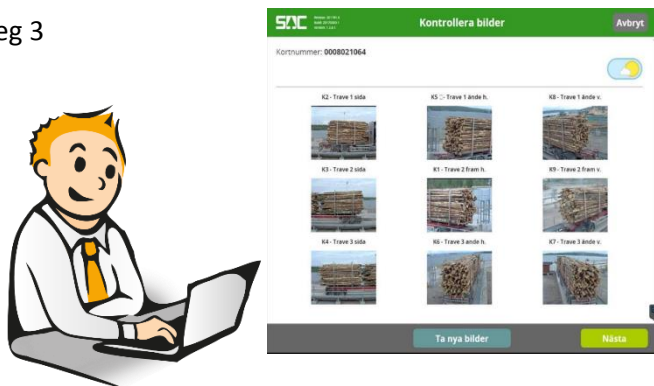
eg 3

SDC

Kontrollera bilder

Avbryt

Kortnummer: 0008021064

K2 - Trave 1 sida

K5 - Trave 1 ände h.

K8 - Trave 1 ände v.

K3 - Trave 2 sida

K1 - Trave 2 fram h.

K9 - Trave 2 fram v.

K4 - Trave 3 sida

K6 - Trave 3 ände h.

K7 - Trave 3 ände v.

Ta nya bilder

Nästa